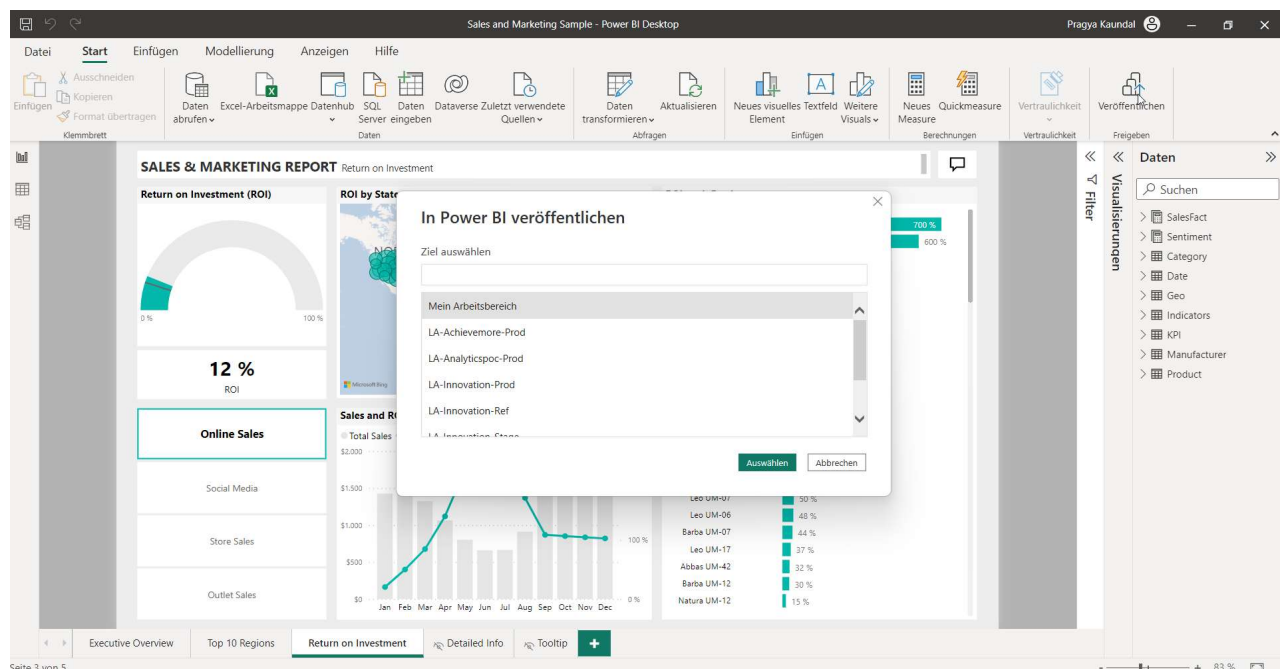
Sales and Marketing Sample - Power BI Desktop

Pragya Kaundal

Datei Start Einfügen Modellierung Anzeigen Hilfe

Einfügen Ausschneiden Kopieren Format übertragen Klemmbrett

Daten abrufen Excel-Arbeitsmappe Datenhub SQL Server Daten eingeben Dataverse Zuletzt verwendete Quellen Daten

Daten transformieren Aktualisieren Abfragen

Neues visuelles Element Textfeld Weitere Visuals Einfügen

Neues Measure Quickmeasure Berechnungen

Vertraulichkeit Vertraulichkeit

Veröffentlichen Freigeben

SALES & MARKETING REPORT Return on Investment

Return on Investment (ROI)

0 % 100 %

12 %
ROI

Online Sales

Social Media

Store Sales

Outlet Sales

ROI by State

Sales and RO

Total Sales

$2.000
$1.500
$1.000
$500
$0

Jan Feb Mar Apr May Jun Jul Aug Sep Oct Nov Dec

100 %
0 %

700 %
600 %

Leo UM-07 50 %
Leo UM-06 48 %
Barba UM-07 44 %
Leo UM-17 37 %
Abbas UM-42 32 %
Barba UM-12 30 %
Natura UM-12 15 %

In Power BI veröffentlichen

Ziel auswählen

Mein Arbeitsbereich
LA-Achievemore-Prod
LA-Analyticspoc-Prod
LA-Innovation-Prod
LA-Innovation-Ref

Auswählen Abbrechen

Filter

Visualisierungen

Daten

Suchen

SalesFact
Sentiment
Category
Date
Geo
Indicators
KPI
Manufacturer
Product

Executive Overview Top 10 Regions Return on Investment Detailed Info Tooltip +

Seite 3 von 5

83 %